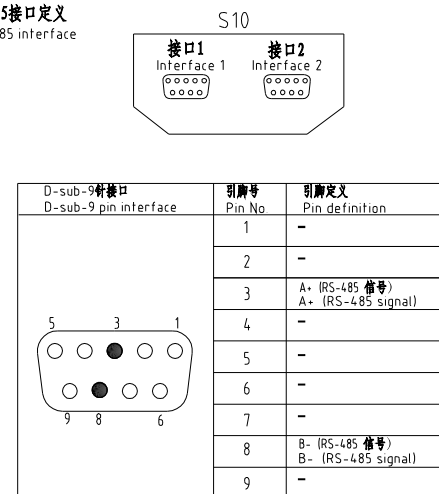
5接口定义
85 interface

S10

接口1
Interface 1

接口2
Interface 2

| D-sub-9针接口<br>D-sub-9 pin interface | 引脚号<br>Pin No | 引脚定义<br>Pin definition |
|---|---|---|
| 5 3 1<br>9 8 6 | 1 | – |
| | 2 | – |
| | 3 | A+ (RS-485 信号)<br>A+ (RS-485 signal) |
| | 4 | – |
| | 5 | – |
| | 6 | – |
| | 7 | – |
| | 8 | B- (RS-485 信号)<br>B- (RS-485 signal) |
| | 9 | – |